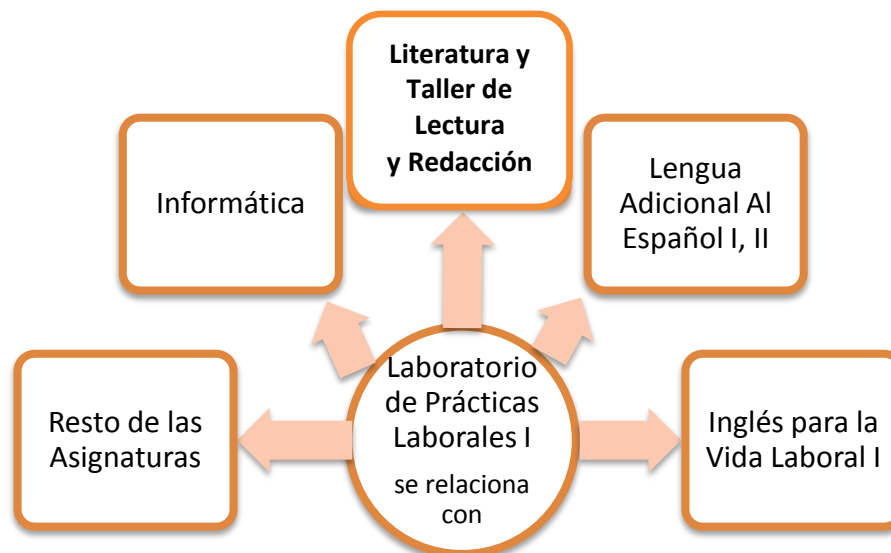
Literatura y Taller de Lectura y Redacción

Informática

Lengua Adicional Al Español I, II

Laboratorio de Prácticas Laborales I

se relaciona con

Resto de las Asignaturas

Inglés para la Vida Laboral I